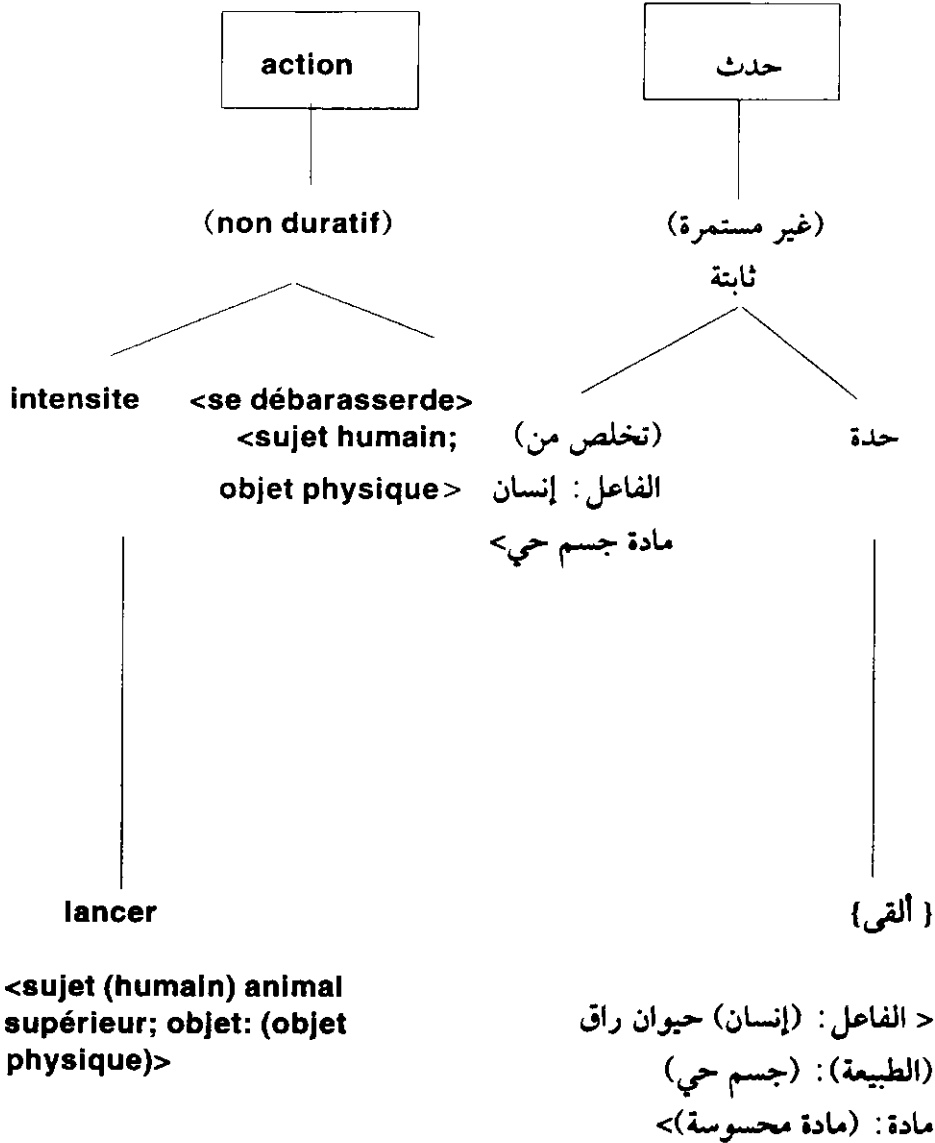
action

(non duratif)

intensite <se débarasserde> <sujet humain; objet physique>

lancer

<sujet (humain) animal supérieur; objet: (objet physique)>

حدث

(غير مستمرة)
ثابتة

حدة

(تخلص من)
الفاعل: إنسان
مادة جسم حي>

{ ألقى}

< الفاعل: (إنسان) حيوان راق
(الطبيعة): (جسم حي)
مادة: (مادة محسوسة)>